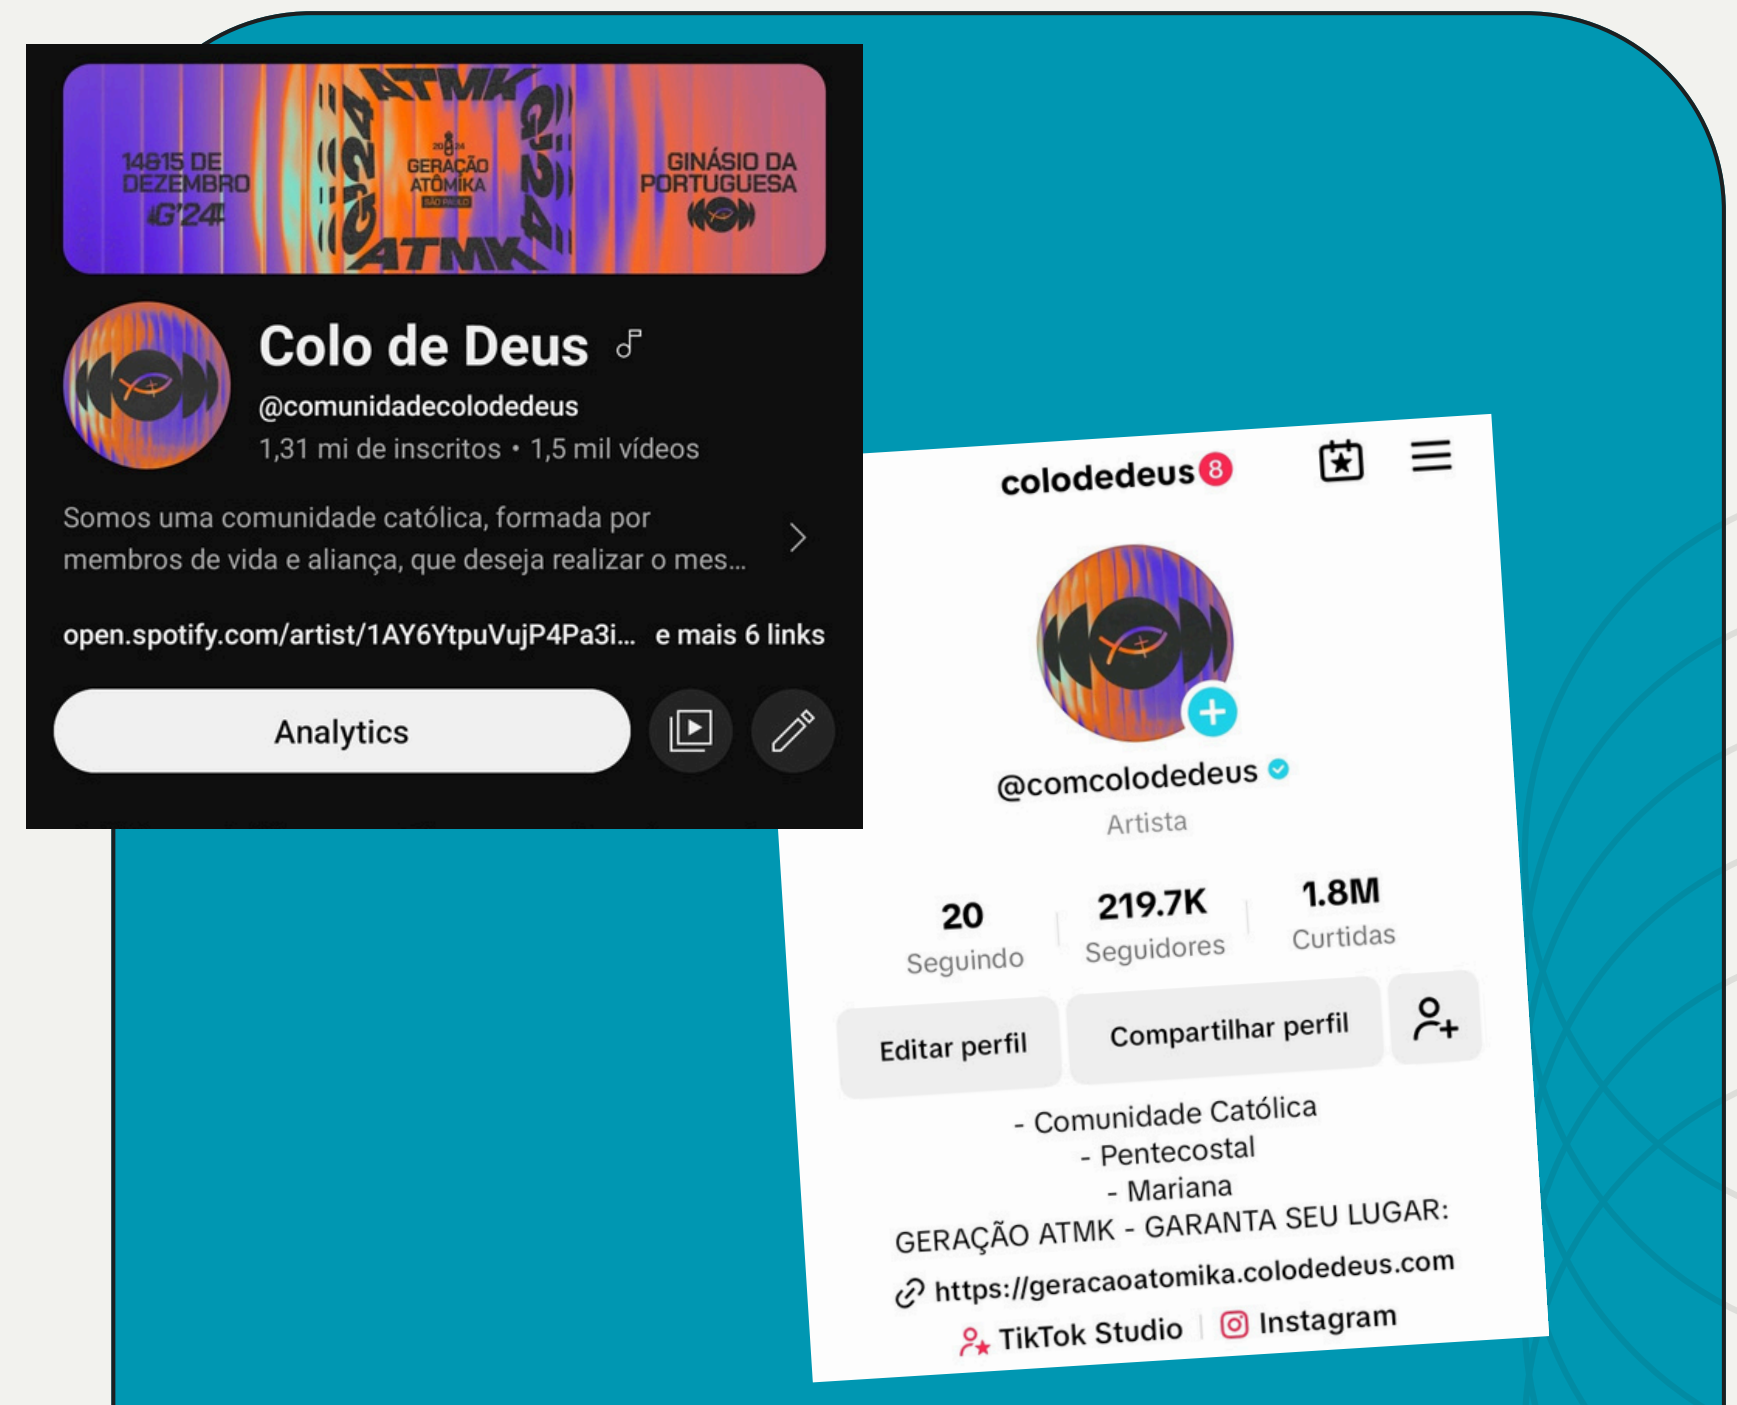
14&15 DE DEZEMBRO G'24

ATMK G'24 GERAÇÃO ATÔMIKA SÃO PAULO ATMK G'24

GINÁSIO DA PORTUGUESA

Colo de Deus

@comunidadecolodedeus

1,31 mi de inscritos • 1,5 mil vídeos

Somos uma comunidade católica, formada por membros de vida e aliança, que deseja realizar o mes...

open.spotify.com/artist/1AY6YtpuVujP4Pa3i... e mais 6 links

Analytics

colodedeus 8

@comcolodedeus

Artista

| 20 | 219.7K | 1.8M |
|---|---|---|
| Seguindo | Seguidores | Curtidas |

Editar perfil

Compartilhar perfil

- Comunidade Católica
- Pentecostal
- Mariana
GERAÇÃO ATMK - GARANTA SEU LUGAR:

https://geracaoatomika.colodedeus.com

TikTok Studio | Instagram